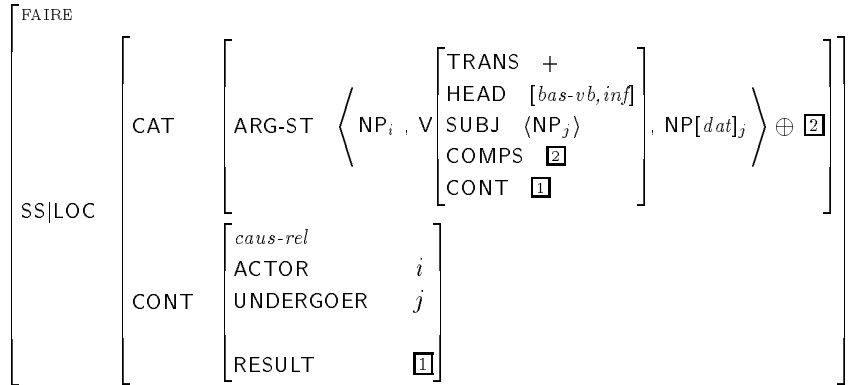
FAIRE

SS|LOC

CAT

ARG-ST $\left\langle NP_i, V \begin{bmatrix} \text{TRANS} & + \\ \text{HEAD} & [\textit{bas-vb,inf}] \\ \text{SUBJ} & \langle NP_j \rangle \\ \text{COMPS} & \boxed{2} \\ \text{CONT} & \boxed{1} \end{bmatrix}, NP[\textit{dat}]_j \right\rangle \oplus \boxed{2}$

CONT

$\begin{bmatrix} \textit{caus-rel} & \\ \text{ACTOR} & i \\ \text{UNDERGOER} & j \\ \text{RESULT} & \boxed{1} \end{bmatrix}$